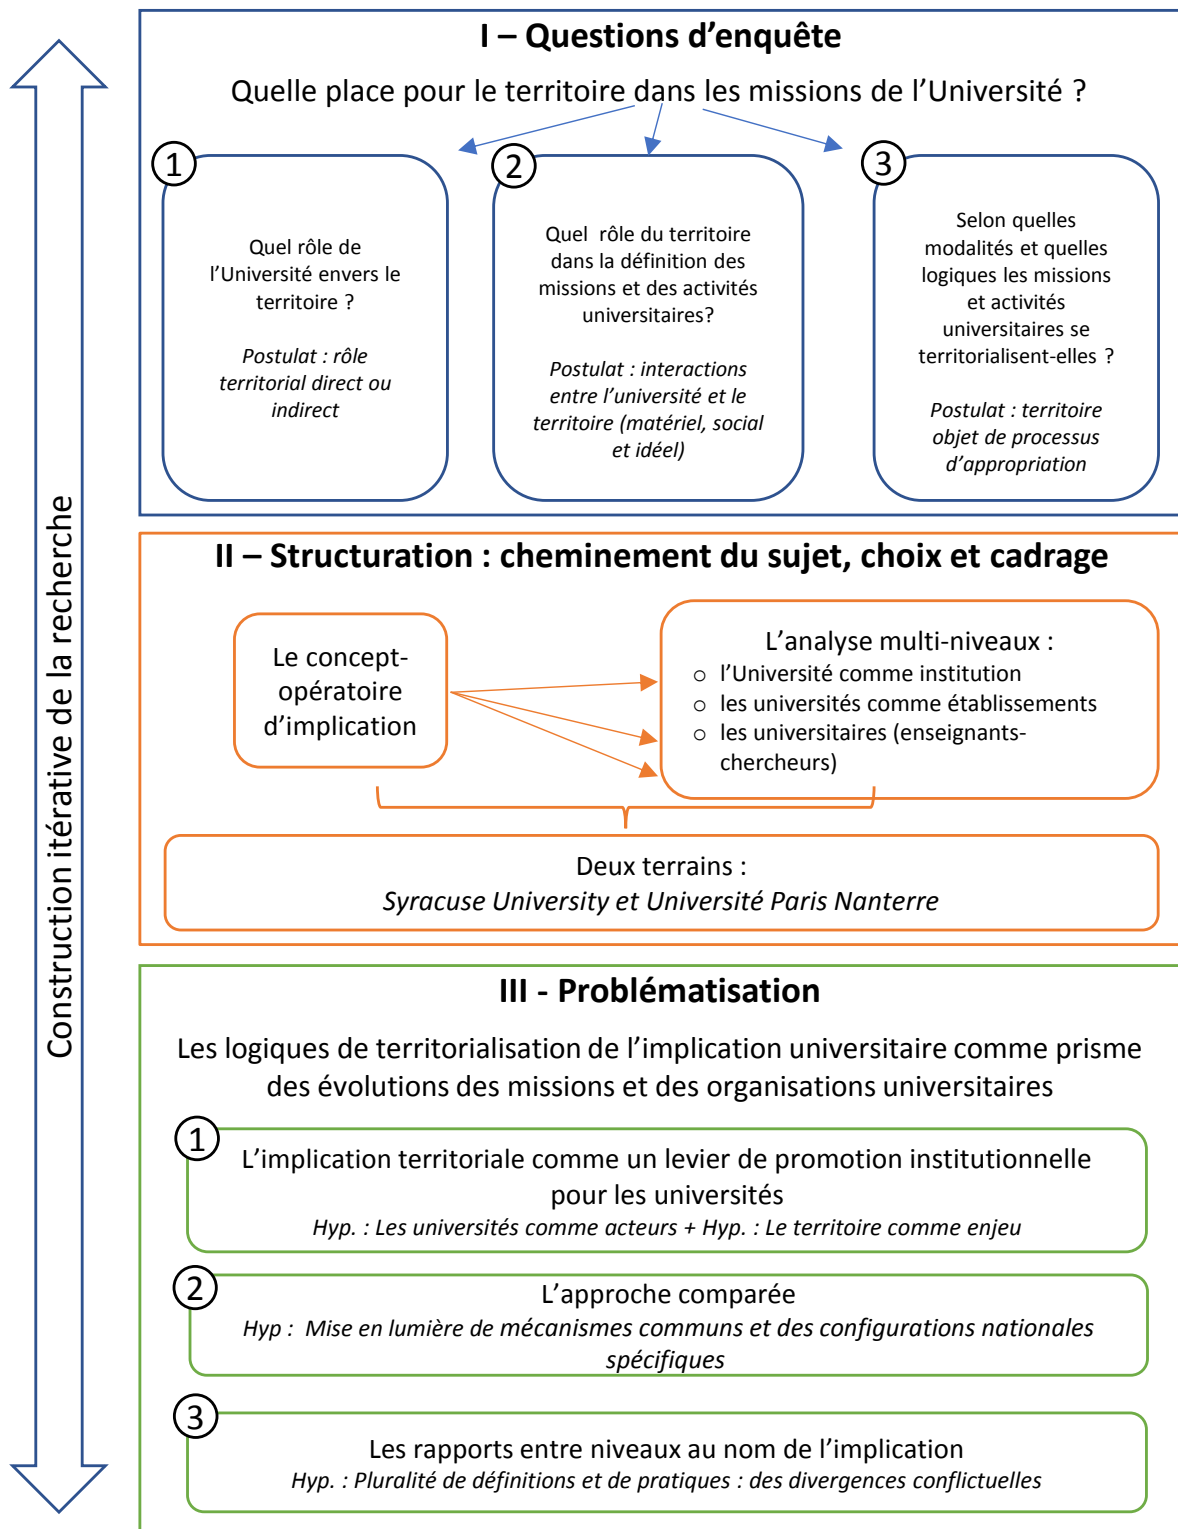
Construction itérative de la recherche

I – Questions d'enquête

Quelle place pour le territoire dans les missions de l'Université ?

1

Quel rôle de l'Université envers le territoire ?

*Postulat : rôle territorial direct ou indirect*

2

Quel rôle du territoire dans la définition des missions et des activités universitaires?

*Postulat : interactions entre l'université et le territoire (matériel, social et idéel)*

3

Selon quelles modalités et quelles logiques les missions et activités universitaires se territorialisent-elles ?

*Postulat : territoire objet de processus d'appropriation*

II – Structuration : cheminement du sujet, choix et cadrage

Le concept-opératoire d'implication

L'analyse multi-niveaux :
- l'Université comme institution
- les universités comme établissements
- les universitaires (enseignants-chercheurs)

Deux terrains :
*Syracuse University et Université Paris Nanterre*

III - Problématisation

Les logiques de territorialisation de l'implication universitaire comme prisme des évolutions des missions et des organisations universitaires

1

L'implication territoriale comme un levier de promotion institutionnelle pour les universités
*Hyp. : Les universités comme acteurs + Hyp. : Le territoire comme enjeu*

2

L'approche comparée
*Hyp : Mise en lumière de mécanismes communs et des configurations nationales spécifiques*

3

Les rapports entre niveaux au nom de l'implication
*Hyp. : Pluralité de définitions et de pratiques : des divergences conflictuelles*